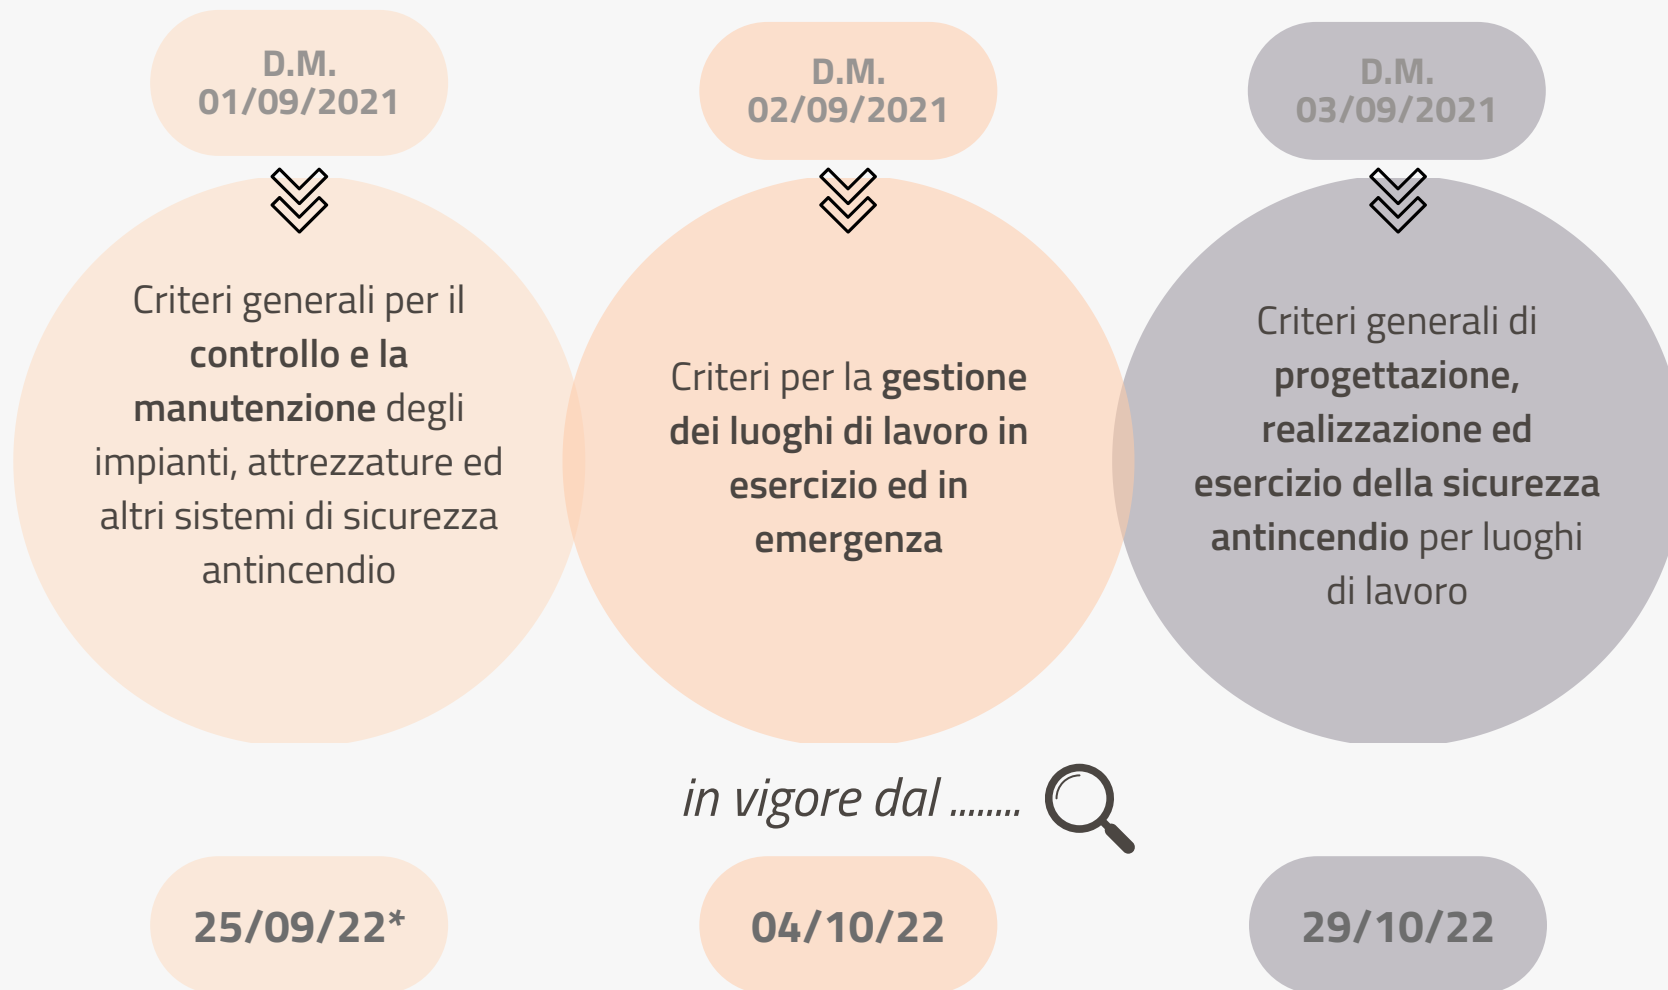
D.M.
01/09/2021

Criteri generali per il controllo e la manutenzione degli impianti, attrezzature ed altri sistemi di sicurezza antincendio

D.M.
02/09/2021

Criteri per la gestione dei luoghi di lavoro in esercizio ed in emergenza

D.M.
03/09/2021

Criteri generali di progettazione, realizzazione ed esercizio della sicurezza antincendio per luoghi di lavoro

in vigore dal ........

25/09/22*

04/10/22

29/10/22